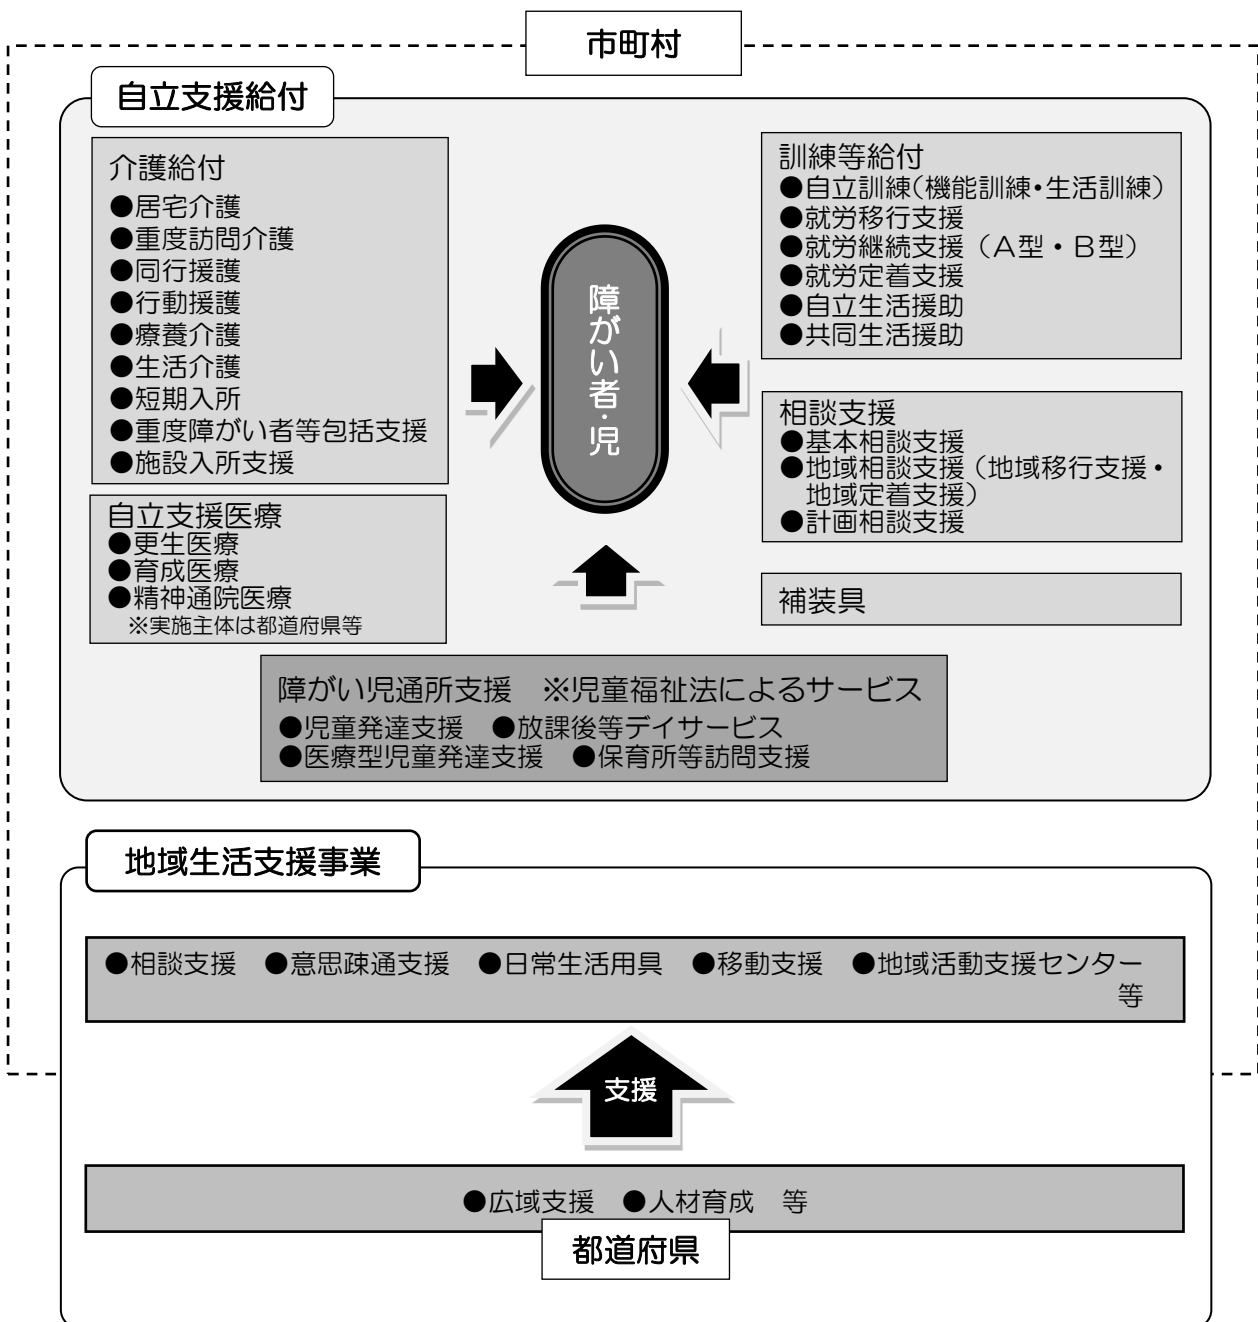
市町村

自立支援給付

介護給付
●居宅介護
●重度訪問介護
●同行援護
●行動援護
●療養介護
●生活介護
●短期入所
●重度障がい者等包括支援
●施設入所支援

自立支援医療
●更生医療
●育成医療
●精神通院医療
※実施主体は都道府県等

障がい者・児

訓練等給付
●自立訓練(機能訓練・生活訓練)
●就労移行支援
●就労継続支援(A型・B型)
●就労定着支援
●自立生活援助
●共同生活援助

相談支援
●基本相談支援
●地域相談支援(地域移行支援・地域定着支援)
●計画相談支援

補装具

障がい児通所支援 ※児童福祉法によるサービス
●児童発達支援 ●放課後等デイサービス
●医療型児童発達支援 ●保育所等訪問支援

地域生活支援事業

●相談支援 ●意思疎通支援 ●日常生活用具 ●移動支援 ●地域活動支援センター 等

支援

●広域支援 ●人材育成 等

都道府県